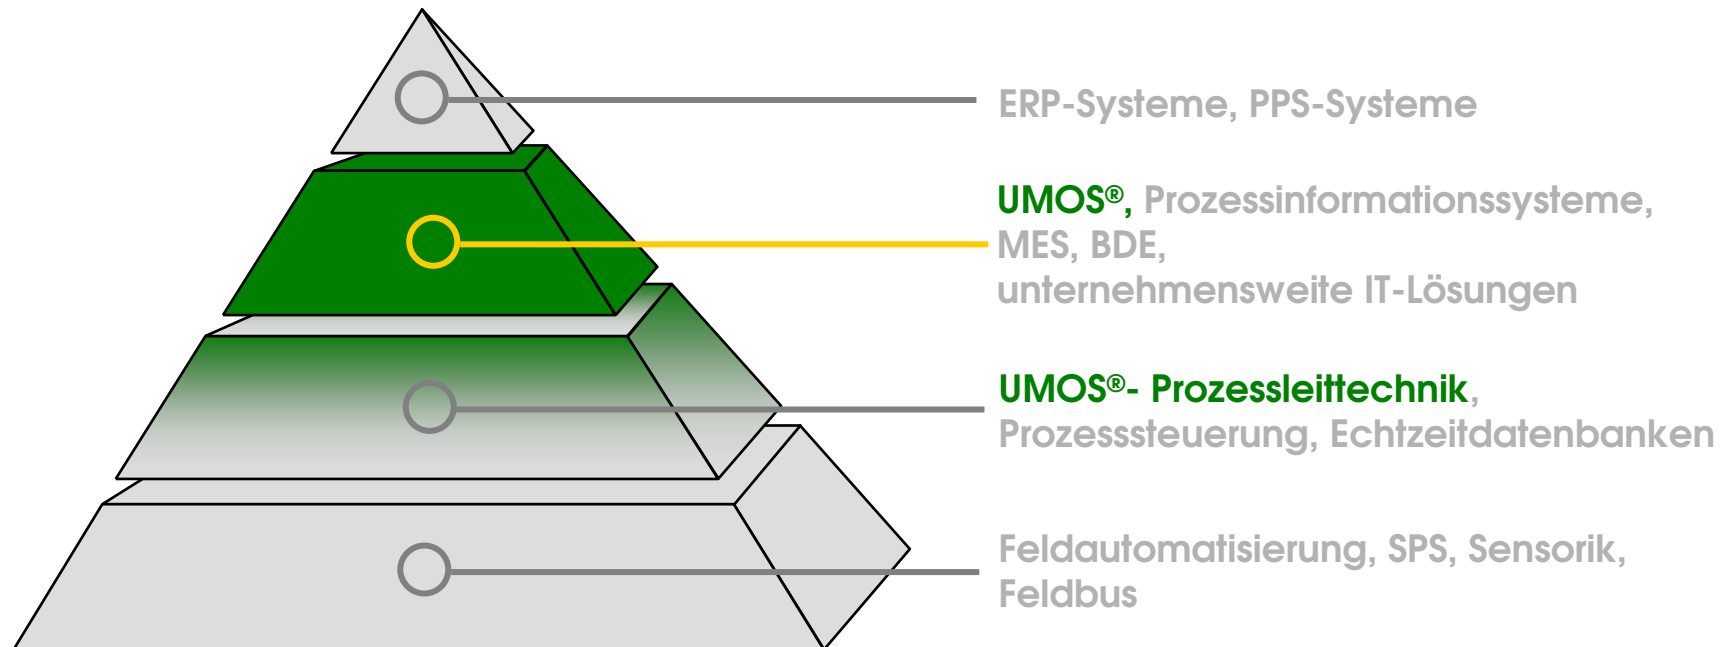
ERP-Systeme, PPS-Systeme

UMOS®, Prozessinformationssysteme, MES, BDE, unternehmensweite IT-Lösungen

UMOS®- Prozessleittechnik, Prozesssteuerung, Echtzeitdatenbanken

Feldautomatisierung, SPS, Sensorik, Feldbus